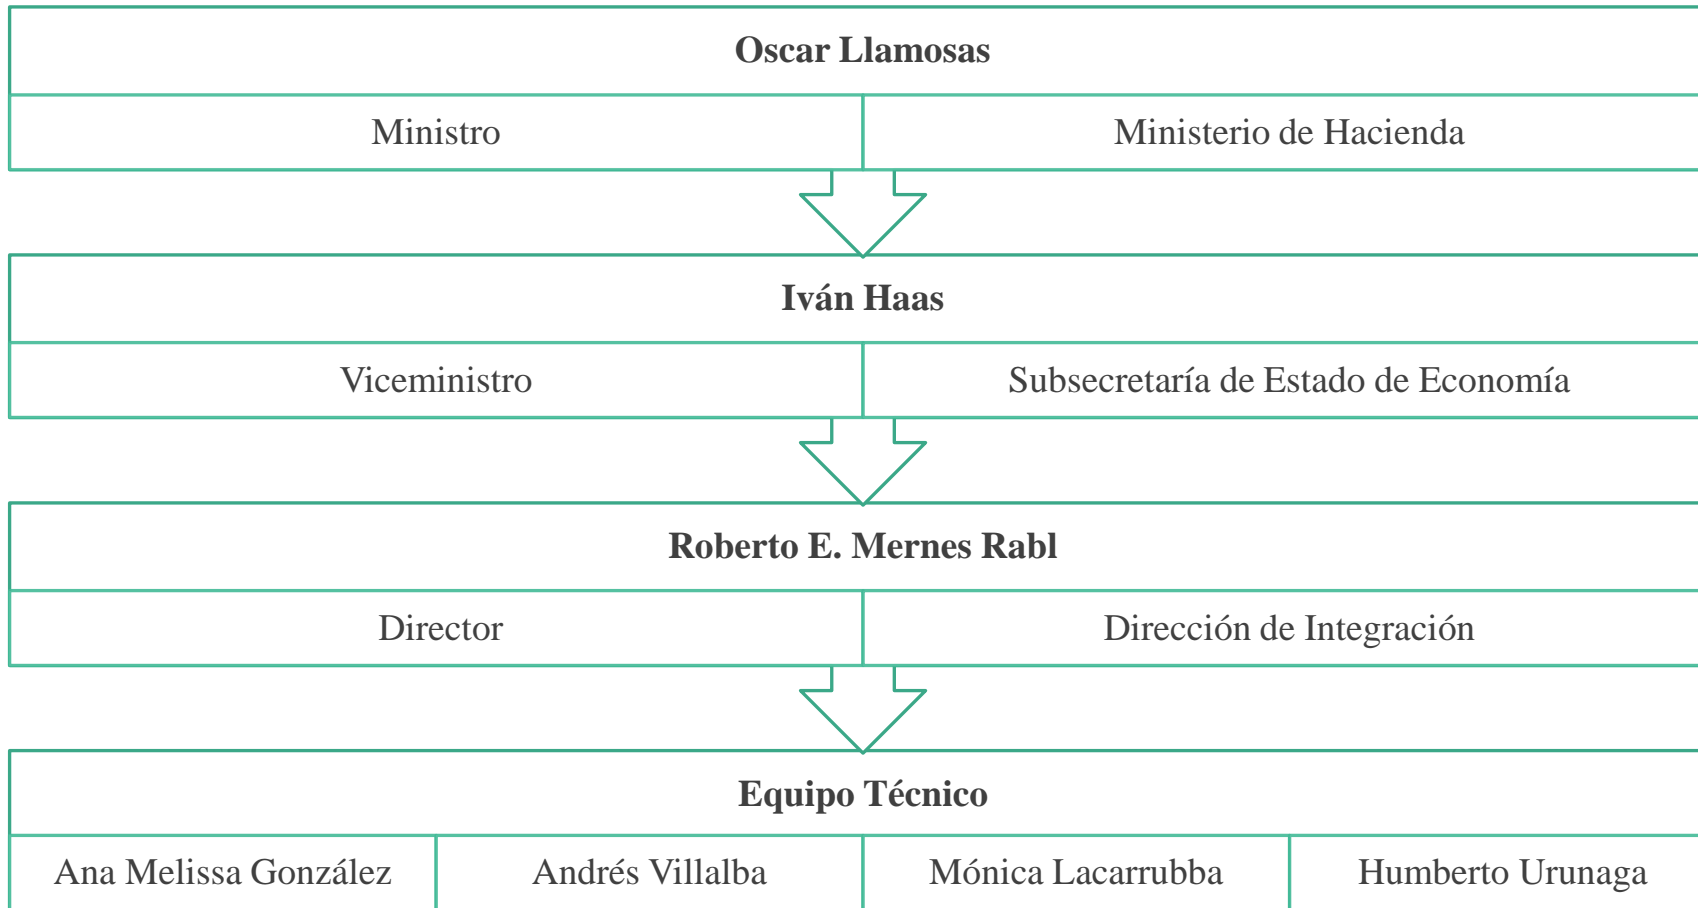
**Oscar Llamosas**

| Ministro | Ministerio de Hacienda |
|---|---|

**Iván Haas**

| Viceministro | Subsecretaría de Estado de Economía |
|---|---|

**Roberto E. Mernes Rabl**

| Director | Dirección de Integración |
|---|---|

**Equipo Técnico**

| Ana Melissa González | Andrés Villalba | Mónica Lacarrubba | Humberto Urunaga |
|---|---|---|---|